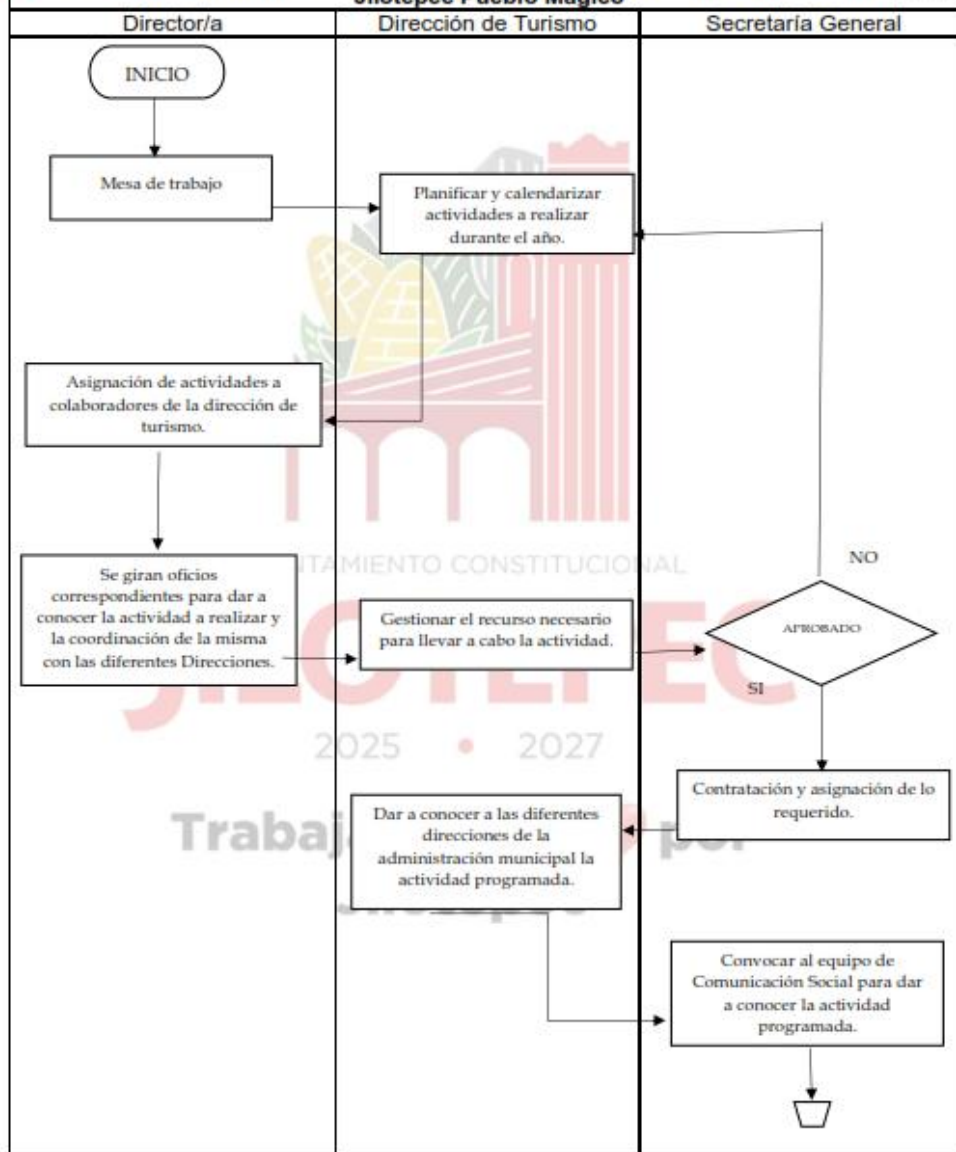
Jilotepec Pueblo Mágico

| Director/a | Dirección de Turismo | Secretaría General |
|---|---|---|

INICIO

Mesa de trabajo

Planificar y calendarizar actividades a realizar durante el año.

Asignación de actividades a colaboradores de la dirección de turismo.

Se giran oficios correspondientes para dar a conocer la actividad a realizar y la coordinación de la misma con las diferentes Direcciones.

Gestionar el recurso necesario para llevar a cabo la actividad.

NO

APROBADO

SI

Contratación y asignación de lo requerido.

Dar a conocer a las diferentes direcciones de la administración municipal la actividad programada.

Convocar al equipo de Comunicación Social para dar a conocer la actividad programada.

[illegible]TAMIENTO CONSTITUCIONAL

JILOTEPEC

2025 • 2027

Traba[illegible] por

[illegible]